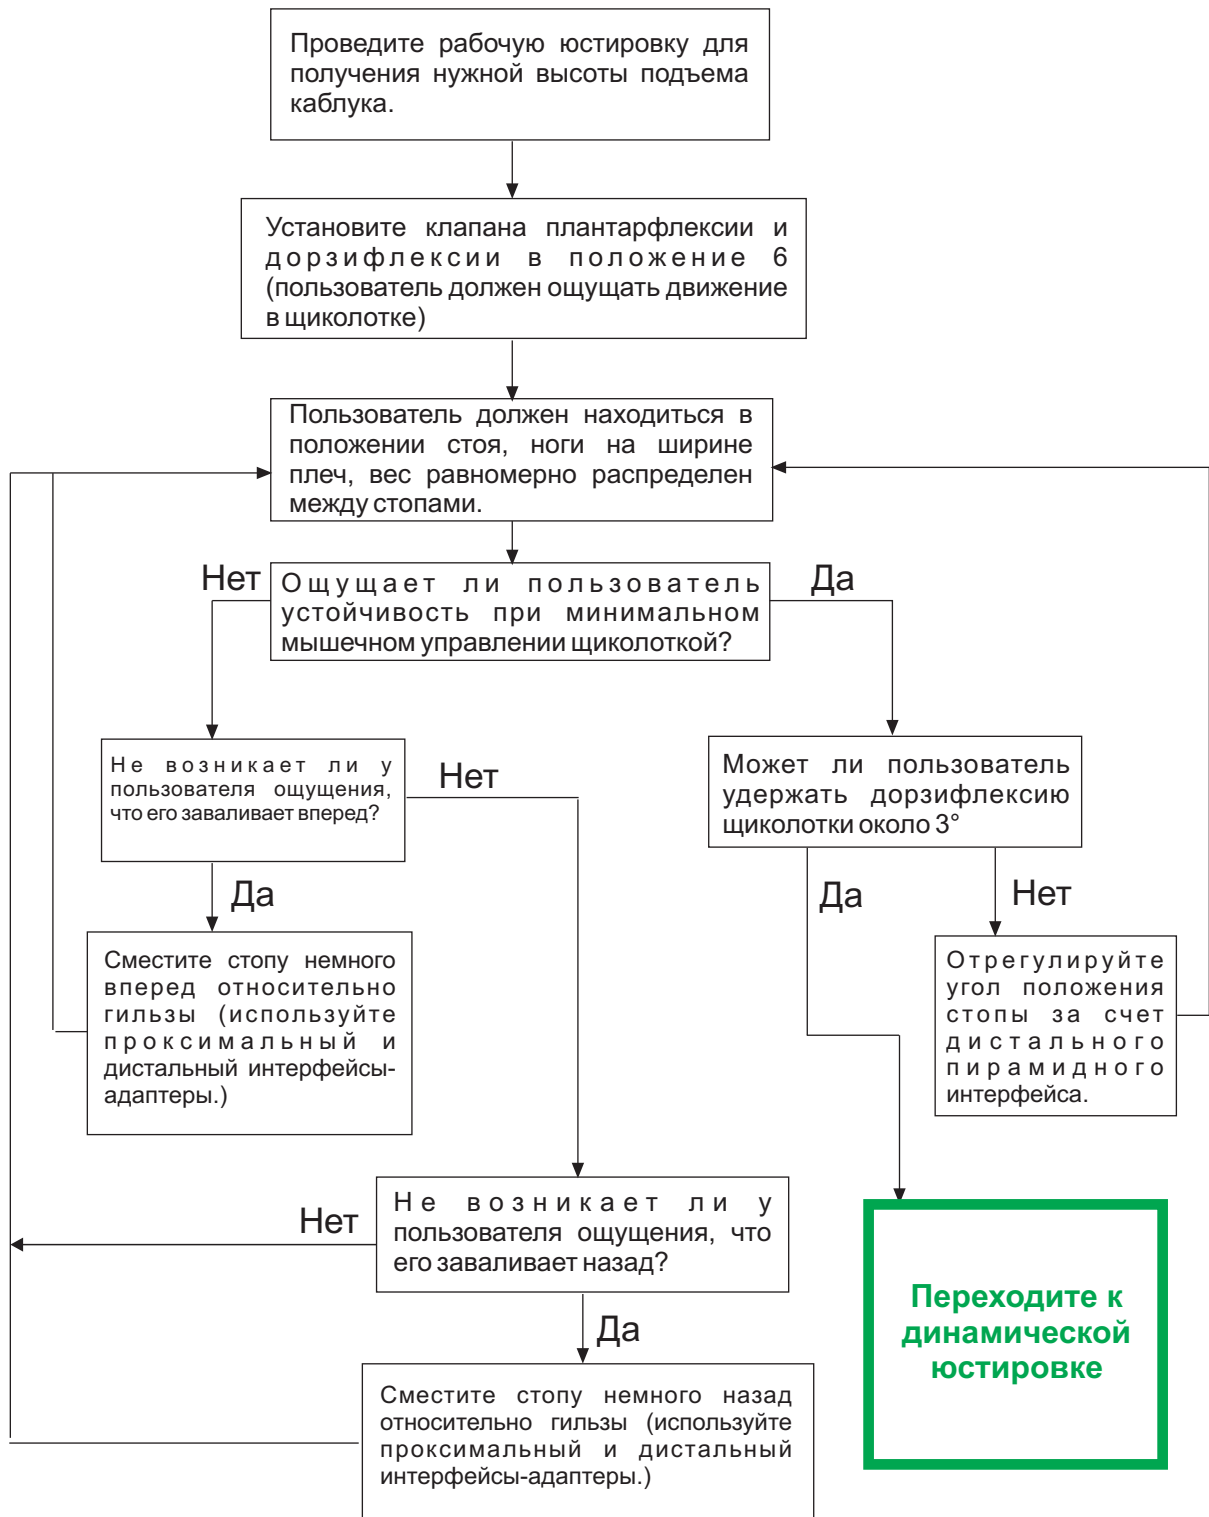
Проведите рабочую юстировку для получения нужной высоты подъема каблука.

Установите клапана плантарфлексии и дорзифлексии в положение 6 (пользователь должен ощущать движение в щиколотке)

Пользователь должен находиться в положении стоя, ноги на ширине плеч, вес равномерно распределен между стопами.

Нет

Ощущает ли пользователь устойчивость при минимальном мышечном управлении щиколоткой?

Да

Не возникает ли у пользователя ощущения, что его заваливает вперед?

Нет

Может ли пользователь удержать дорзифлексию щиколотки около 3°

Да

Да

Нет

Сместите стопу немного вперед относительно гильзы (используйте проксимальный и дистальный интерфейсы-адаптеры.)

Отрегулируйте угол положения стопы за счет дистального пирамидного интерфейса.

Нет

Не возникает ли у пользователя ощущения, что его заваливает назад?

Переходите к динамической юстировке

Да

Сместите стопу немного назад относительно гильзы (используйте проксимальный и дистальный интерфейсы-адаптеры.)